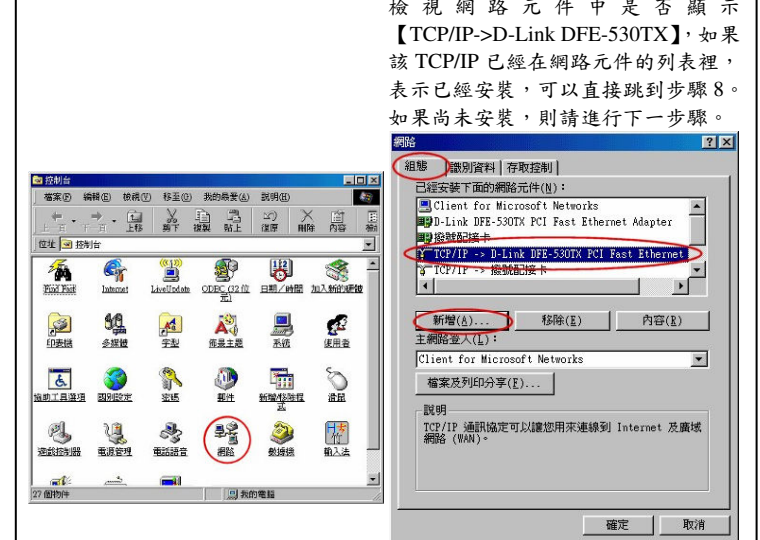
檢視網路元件中是否顯示【TCP/IP->D-Link DFE-530TX】，如果該 TCP/IP 已經在網路元件的列表裡，表示已經安裝，可以直接跳到步驟 8。如果尚未安裝，則請進行下一步驟。

控制台
檔案(F) 編輯(E) 檢視(V) 移至(G) 我的最愛(A) 說明(H)
上一頁 下一頁 上移 剪下 複製 貼上 復原 刪除 內容
位址 控制台
Find Fast Internet LiveUpdate ODBC (32 位元) 日期/時間 加入新的硬體
印表機 多媒體 字型 佈景主題 系統 使用者
協助工具選項 國別設定 密碼 郵件 新增/移除程式 滑鼠
遊戲控制器 電源管理 電話語音 網路 數據機 輸入法
27 個物件 我的電腦

網路
組態 識別資料 存取控制
已經安裝下面的網路元件(N)：
Client for Microsoft Networks
D-Link DFE-530TX PCI Fast Ethernet Adapter
撥號配接卡
TCP/IP -> D-Link DFE-530TX PCI Fast Ethernet
TCP/IP -> 撥號配接卡
新增(A)... 移除(E) 內容(R)
主網路登入(L)：
Client for Microsoft Networks
檔案及列印分享(F)...
說明
TCP/IP 通訊協定可以讓您用來連線到 Internet 及廣域網路 (WAN)。
確定 取消